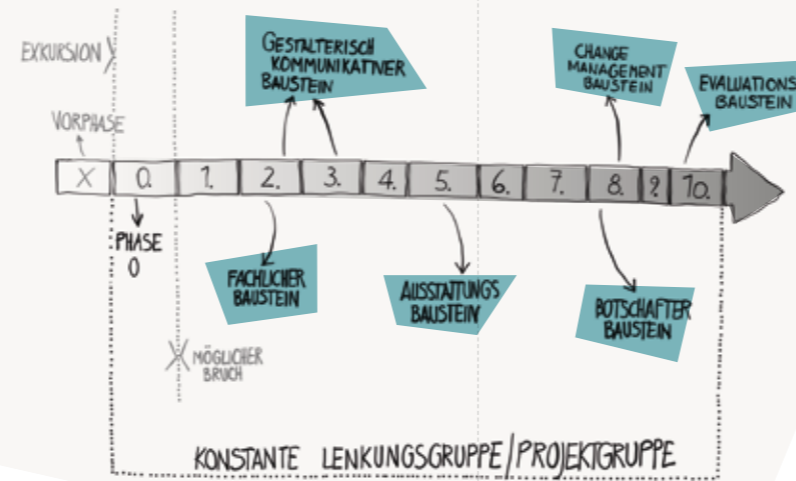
EXKURSION

VORPHASE

GESTALTERISCH KOMMUNIKATIVER BAUSTEIN

CHANGE MANAGEMENT BAUSTEIN

EVALUATIONS BAUSTEIN

X | 0. | 1. | 2. | 3. | 4. | 5. | 6. | 7. | 8. | 9. | 10.

PHASE 0

FACHLICHER BAUSTEIN

AUSSTATTUNGS BAUSTEIN

BOTSCHAFTER BAUSTEIN

MÖGLICHER BRUCH

KONSTANTE LENKUNGSGRUPPE / PROJEKTGRUPPE